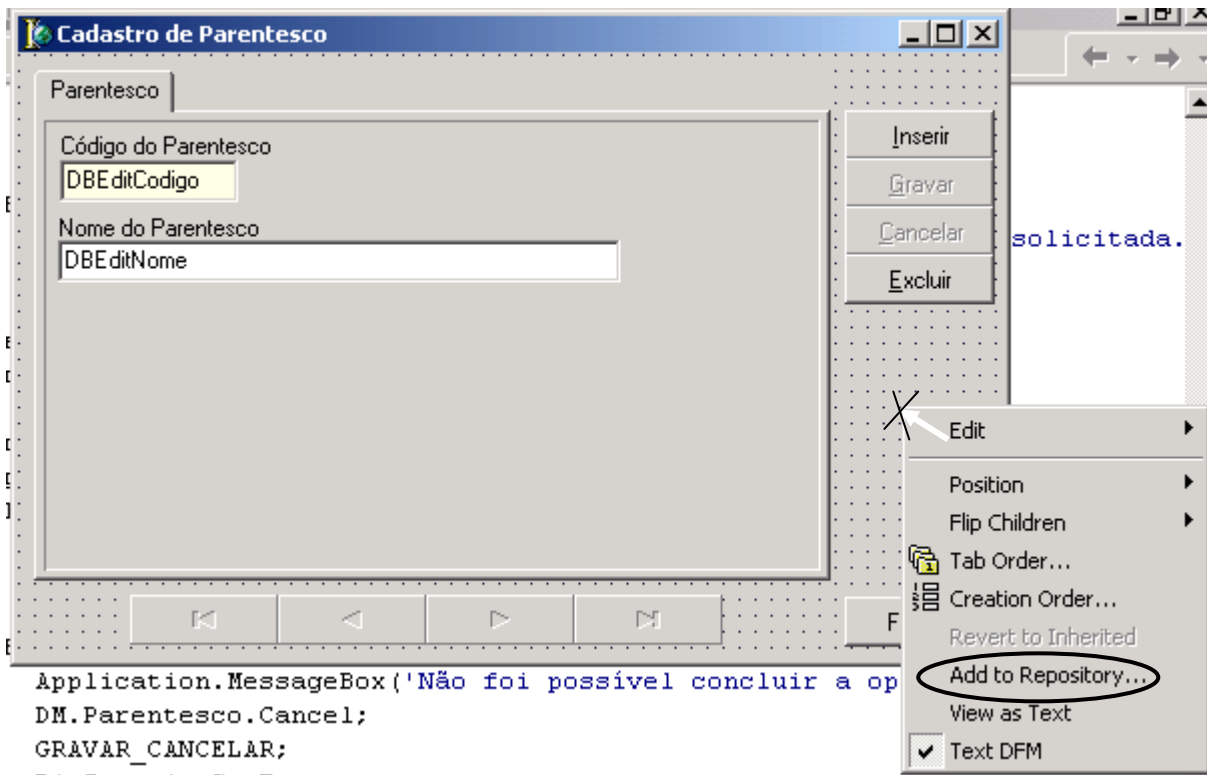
Cadastro de Parentesco

Parentesco

Código do Parentesco
DBEditCodigo

Nome do Parentesco
DBEditNome

Inserir
Gravar
Cancelar
Excluir

solicitada.

F

Edit
Position
Flip Children
Tab Order...
Creation Order...
Revert to Inherited
Add to Repository...
View as Text
Text DFM

Application.MessageBox('Não foi possível concluir a op
DM.Parentesco.Cancel;
GRAVAR_CANCELAR;